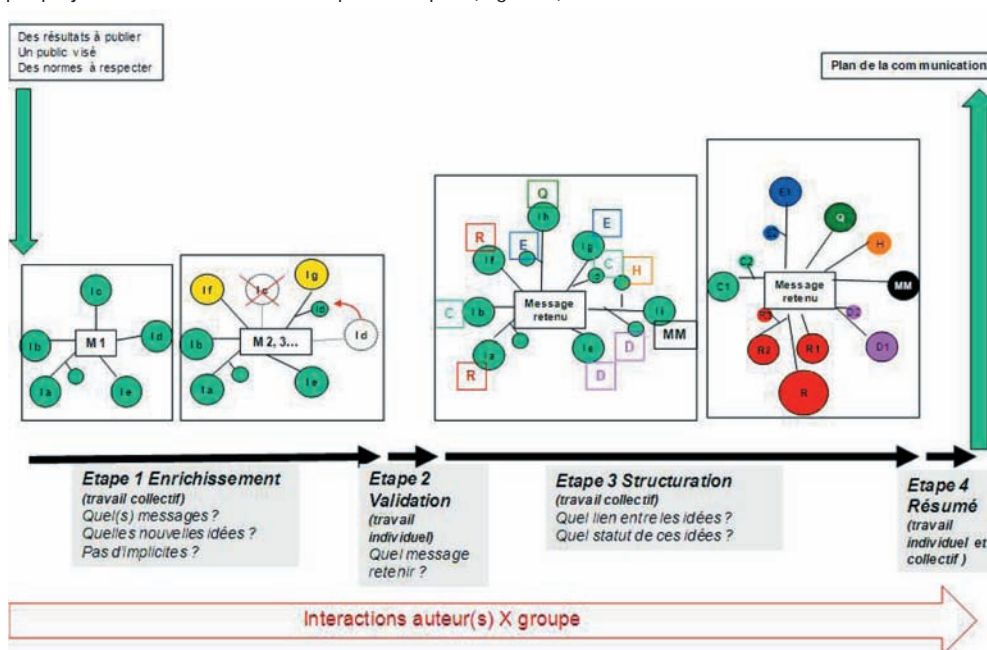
Des résultats à publier
Un public visé
Des normes à respecter

Plan de la communication

Ic
Ib
M 1
Id
Ia
Ie

If
Ic
Ig
Ib
M 2, 3…
Id
Ia
Ie

Q
R
Ih
E
E
If
Ig
C
H
C
Ib
Message retenu
Ii
MM
Ia
Ie
D
D
R

E1
Q
H
C2
C1
Message retenu
MM
C2
R2
R1
D1
R

Etape 1 Enrichissement
(travail collectif)
Quel(s) messages ?
Quelles nouvelles idées ?
Pas d'implicites ?

Etape 2
Validation
(travail individuel)
Quel message retenir ?

Etape 3 Structuration
(travail collectif)
Quel lien entre les idées ?
Quel statut de ces idées ?

Etape 4
Résumé
(travail individuel et collectif )

Interactions auteur(s) X groupe